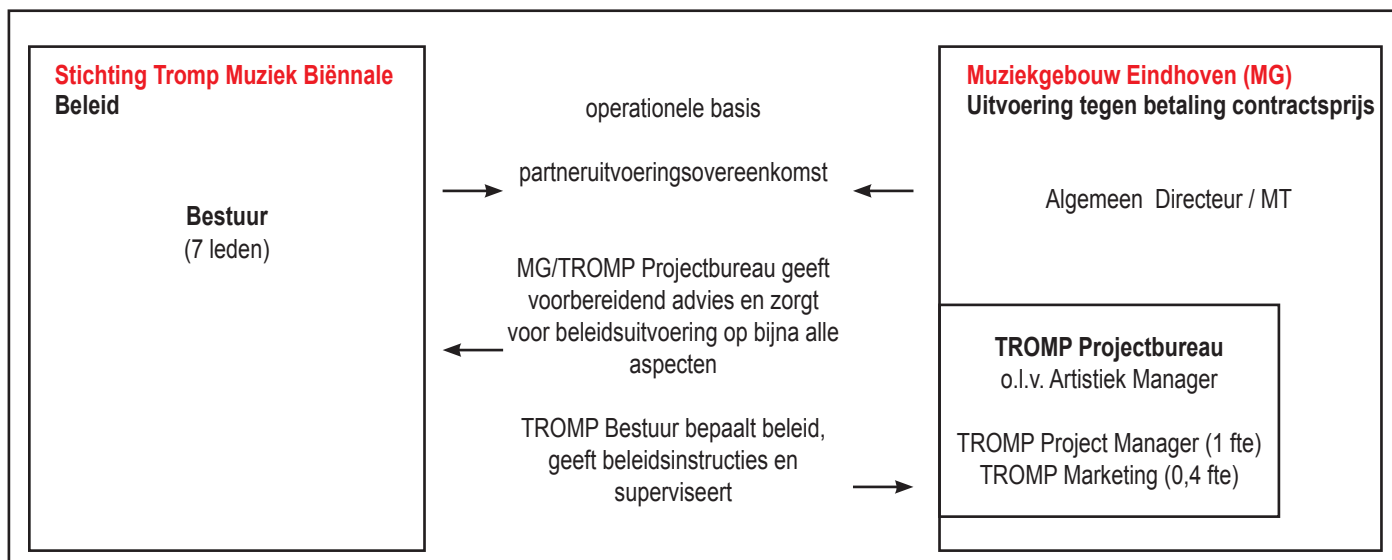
Stichting Tromp Muziek Biënnale
Beleid

Bestuur
(7 leden)

operationele basis

partneruitvoeringsovereenkomst

MG/TROMP Projectbureau geeft voorbereidend advies en zorgt voor beleidsuitvoering op bijna alle aspecten

TROMP Bestuur bepaalt beleid, geeft beleidsinstructies en superviseert

Muziekgebouw Eindhoven (MG)
Uitvoering tegen betaling contractsprijs

Algemeen Directeur / MT

TROMP Projectbureau
o.l.v. Artistiek Manager

TROMP Project Manager (1 fte)
TROMP Marketing (0,4 fte)